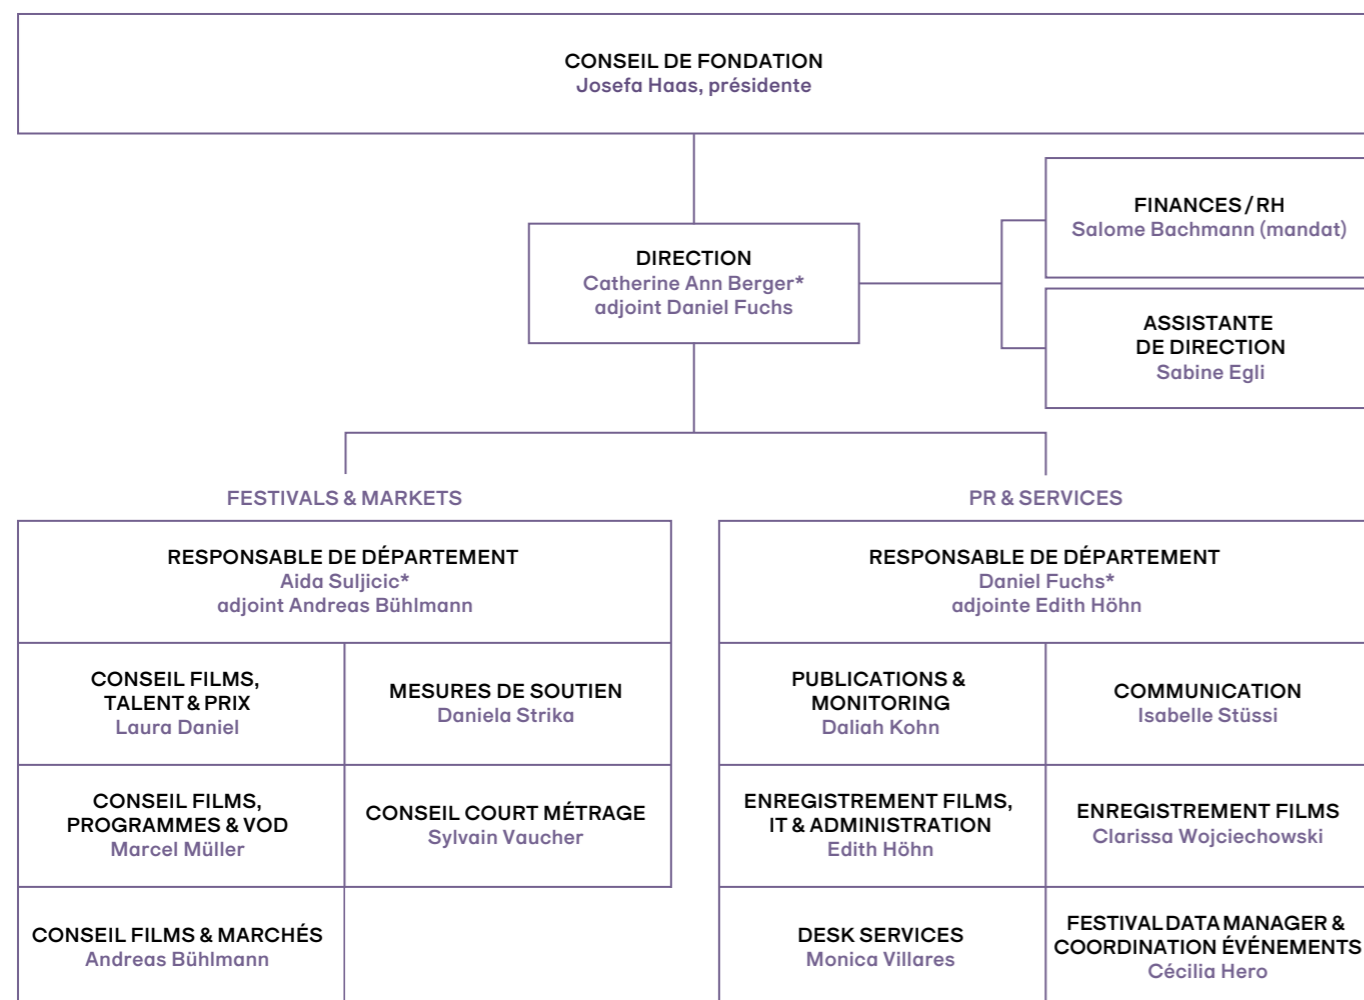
CONSEIL DE FONDATION
Josefa Haas, présidente

DIRECTION
Catherine Ann Berger*
adjoint Daniel Fuchs

FINANCES / RH
Salome Bachmann (mandat)

ASSISTANTE DE DIRECTION
Sabine Egli

FESTIVALS & MARKETS

RESPONSABLE DE DÉPARTEMENT
Aida Suljicic*
adjoint Andreas Bühlmann

CONSEIL FILMS, TALENT & PRIX
Laura Daniel

MESURES DE SOUTIEN
Daniela Strika

CONSEIL FILMS, PROGRAMMES & VOD
Marcel Müller

CONSEIL COURT MÉTRAGE
Sylvain Vaucher

CONSEIL FILMS & MARCHÉS
Andreas Bühlmann

PR & SERVICES

RESPONSABLE DE DÉPARTEMENT
Daniel Fuchs*
adjointe Edith Höhn

PUBLICATIONS & MONITORING
Daliah Kohn

COMMUNICATION
Isabelle Stüssi

ENREGISTREMENT FILMS, IT & ADMINISTRATION
Edith Höhn

ENREGISTREMENT FILMS
Clarissa Wojciechowski

DESK SERVICES
Monica Villares

FESTIVAL DATA MANAGER & COORDINATION ÉVÉNEMENTS
Cécilia Hero